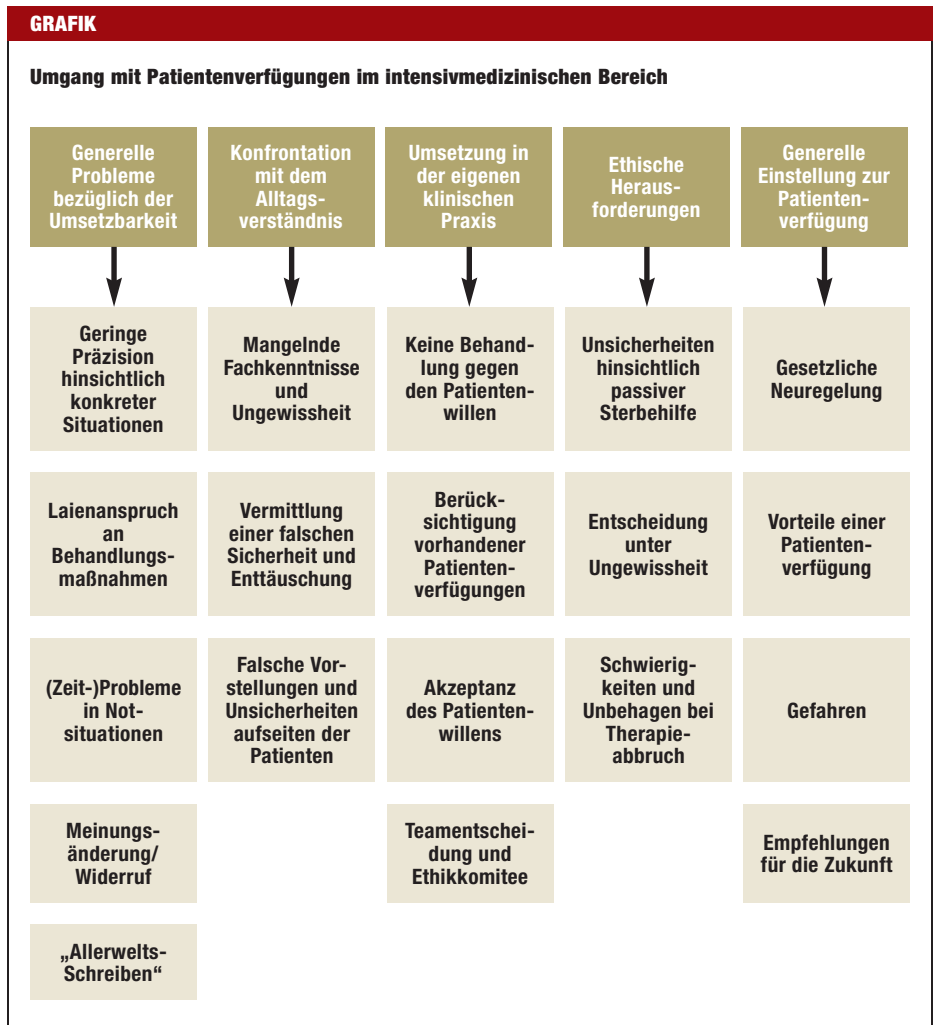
GRAFIK

Umgang mit Patientenverfügungen im intensivmedizinischen Bereich

Generelle Probleme bezüglich der Umsetzbarkeit

Geringe Präzision hinsichtlich konkreter Situationen

Laienanspruch an Behandlungsmaßnahmen

(Zeit-)Probleme in Notsituationen

Meinungsänderung/ Widerruf

„Allerwelts-Schreiben“

Konfrontation mit dem Alltagsverständnis

Mangelnde Fachkenntnisse und Ungewissheit

Vermittlung einer falschen Sicherheit und Enttäuschung

Falsche Vorstellungen und Unsicherheiten aufseiten der Patienten

Umsetzung in der eigenen klinischen Praxis

Keine Behandlung gegen den Patientenwillen

Berücksichtigung vorhandener Patientenverfügungen

Akzeptanz des Patientenwillens

Teamentscheidung und Ethikkomitee

Ethische Herausforderungen

Unsicherheiten hinsichtlich passiver Sterbehilfe

Entscheidung unter Ungewissheit

Schwierigkeiten und Unbehagen bei Therapieabbruch

Generelle Einstellung zur Patientenverfügung

Gesetzliche Neuregelung

Vorteile einer Patientenverfügung

Gefahren

Empfehlungen für die Zukunft